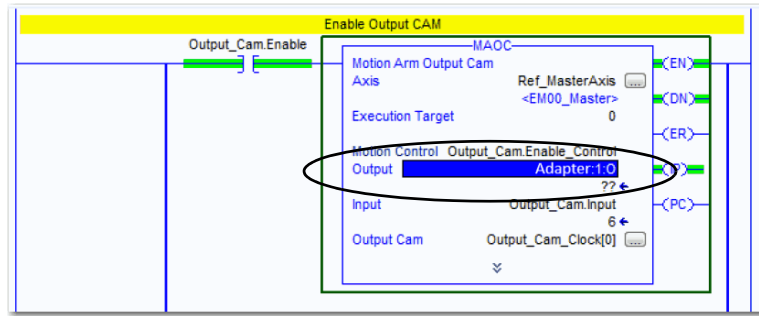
Enable Output CAM

Output_Cam.Enable

MAOC

Motion Arm Output Cam

Axis Ref_MasterAxis ...

<EM00_Master>

Execution Target 0

Motion Control Output_Cam.Enable_Control

Output Adapter:1:O

??

Input Output_Cam.Input

6

Output Cam Output_Cam_Clock[0] ...

EN

DN

ER

IP

PC